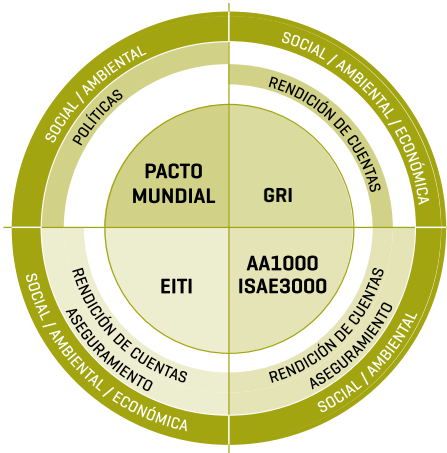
SOCIAL / AMBIENTAL
POLÍTICAS
PACTO MUNDIAL

SOCIAL / AMBIENTAL / ECONÓMICA
RENDICIÓN DE CUENTAS
GRI

SOCIAL / AMBIENTAL / ECONÓMICA
RENDICIÓN DE CUENTAS
ASEGURAMIENTO
EITI

SOCIAL / AMBIENTAL
RENDICIÓN DE CUENTAS
ASEGURAMIENTO
AA1000
ISAE3000